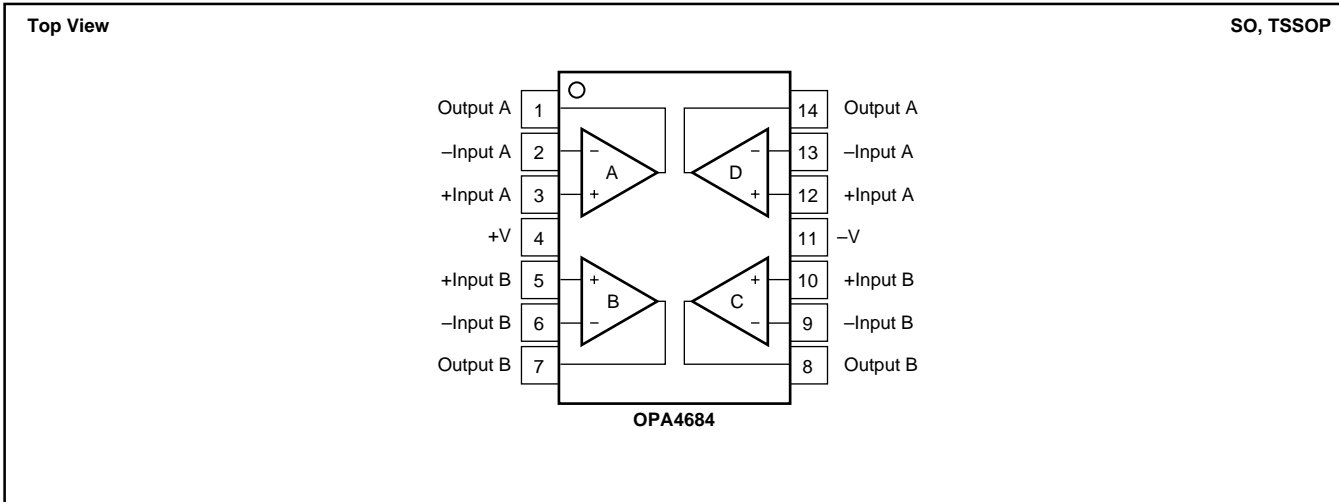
Top View

SO, TSSOP

Output A 1
–Input A 2
+Input A 3
+V 4
+Input B 5
–Input B 6
Output B 7

14 Output A
13 –Input A
12 +Input A
11 –V
10 +Input B
9 –Input B
8 Output B

A
–
+

D
–
+

B
+
–

C
+
–

OPA4684